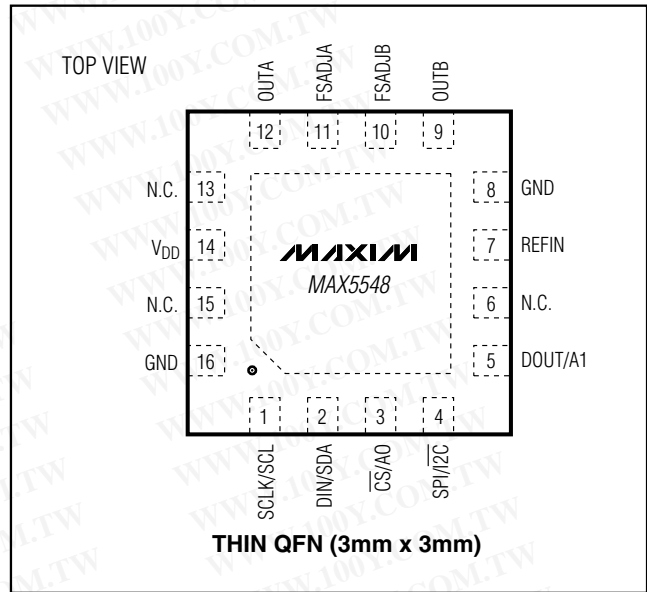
TOP VIEW

OUTA FSADJA FSADJB OUTB

12 11 10 9

N.C. 13

$V_{DD}$ 14

N.C. 15

GND 16

MAXIM

MAX5548

8 GND

7 REFIN

6 N.C.

5 DOUT/A1

1 2 3 4

SCLK/SCL DIN/SDA $\overline{CS}$/A0 SPI/$\overline{I2C}$

THIN QFN (3mm x 3mm)

WWW.100Y.COM.TW